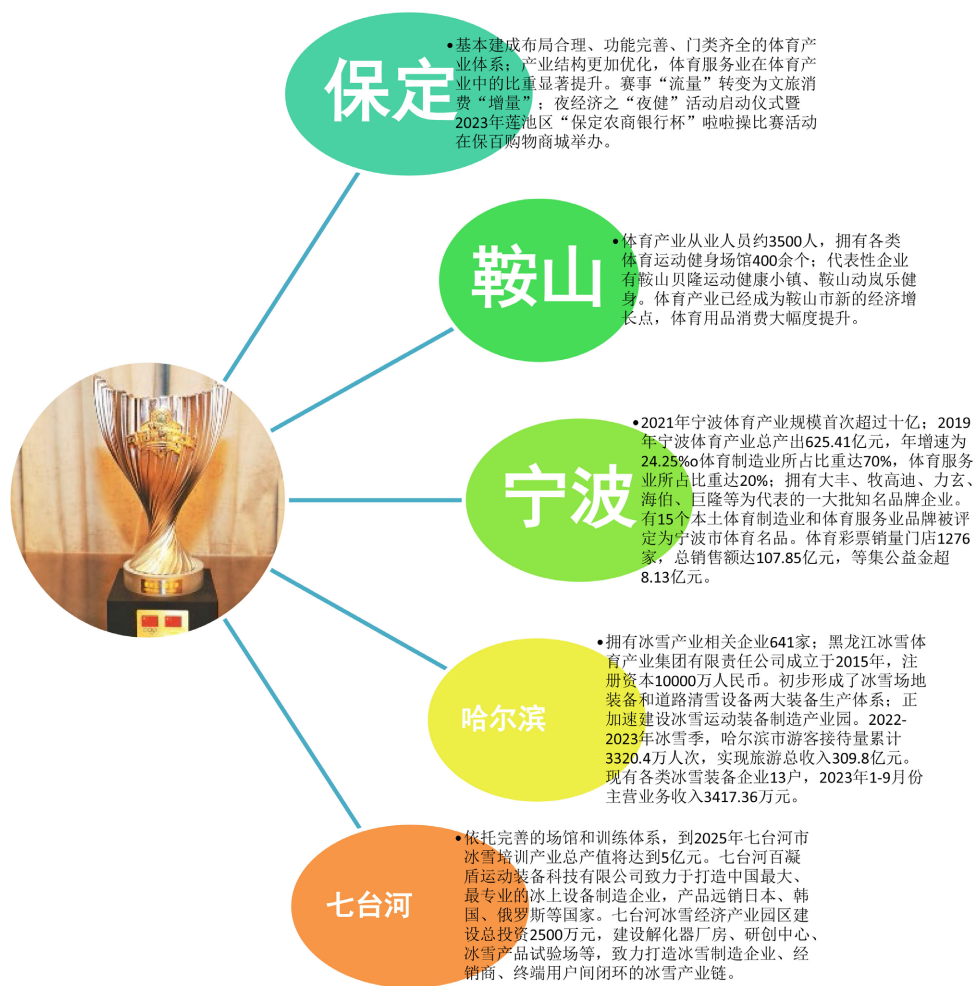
保定

•基本建成布局合理、功能完善、门类齐全的体育产业体系；产业结构更加优化，体育服务业在体育产业中的比重显著提升。赛事"流量"转变为文旅消费"增量"；夜经济之"夜健"活动启动仪式暨2023年莲池区"保定农商银行杯"啦啦操比赛活动在保百购物商城举办。

鞍山

•体育产业从业人员约3500人，拥有各类体育运动健身场馆400余个；代表性企业有鞍山贝隆运动健康小镇、鞍山动岚乐健身。体育产业已经成为鞍山市新的经济增长点，体育用品消费大幅度提升。

宁波

•2021年宁波体育产业规模首次超过十亿；2019年宁波体育产业总产出625.41亿元，年增速为24.25%o体育制造业所占比重达70%，体育服务业所占比重达20%；拥有大丰、牧高迪、力玄、海伯、巨隆等为代表的一大批知名品牌企业。有15个本土体育制造业和体育服务业品牌被评定为宁波市体育名品。体育彩票销量门店1276家，总销售额达107.85亿元，等集公益金超8.13亿元。

哈尔滨

•拥有冰雪产业相关企业641家；黑龙江冰雪体育产业集团有限责任公司成立于2015年，注册资本10000万人民币。初步形成了冰雪场地装备和道路清雪设备两大装备生产体系；正加速建设冰雪运动装备制造产业园。2022-2023年冰雪季，哈尔滨市游客接待量累计3320.4万人次，实现旅游总收入309.8亿元。现有各类冰雪装备企业13户，2023年1-9月份主营业务收入3417.36万元。

七台河

•依托完善的场馆和训练体系，到2025年七台河市冰雪培训产业总产值将达到5亿元。七台河百凝盾运动装备科技有限公司致力于打造中国最大、最专业的冰上设备制造企业，产品远销日本、韩国、俄罗斯等国家。七台河冰雪经济产业园区建设总投资2500万元，建设解化器厂房、研创中心、冰雪产品试验场等，致力打造冰雪制造企业、经销商、终端用户间闭环的冰雪产业链。